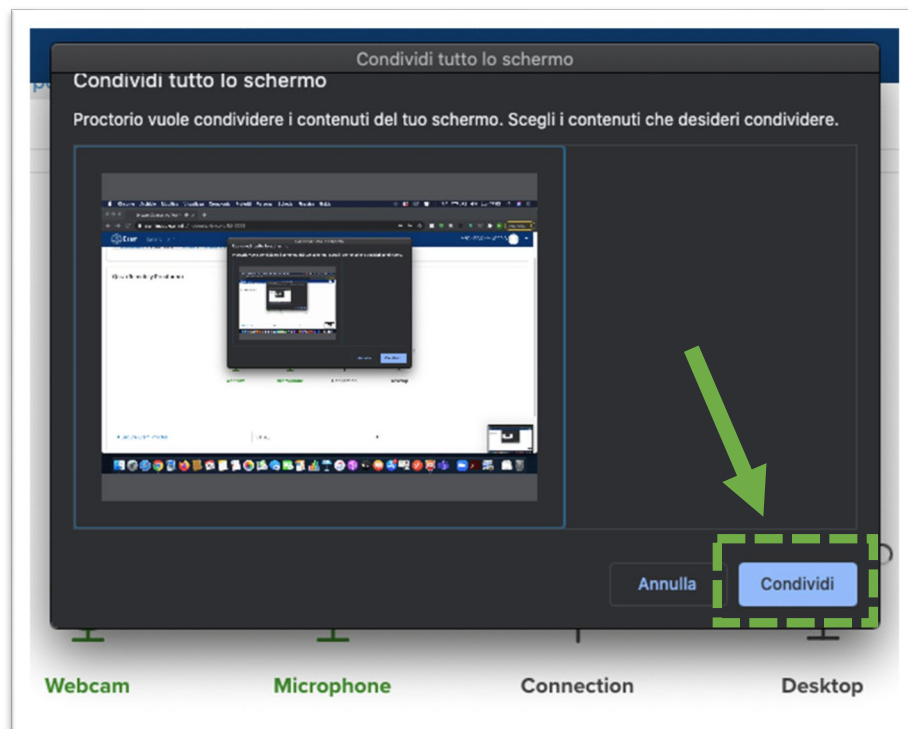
Condividi tutto lo schermo

Condividi tutto lo schermo

Proctorio vuole condividere i contenuti del tuo schermo. Scegli i contenuti che desideri condividere.

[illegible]

Annulla

Condividi

Webcam

Microphone

Connection

Desktop